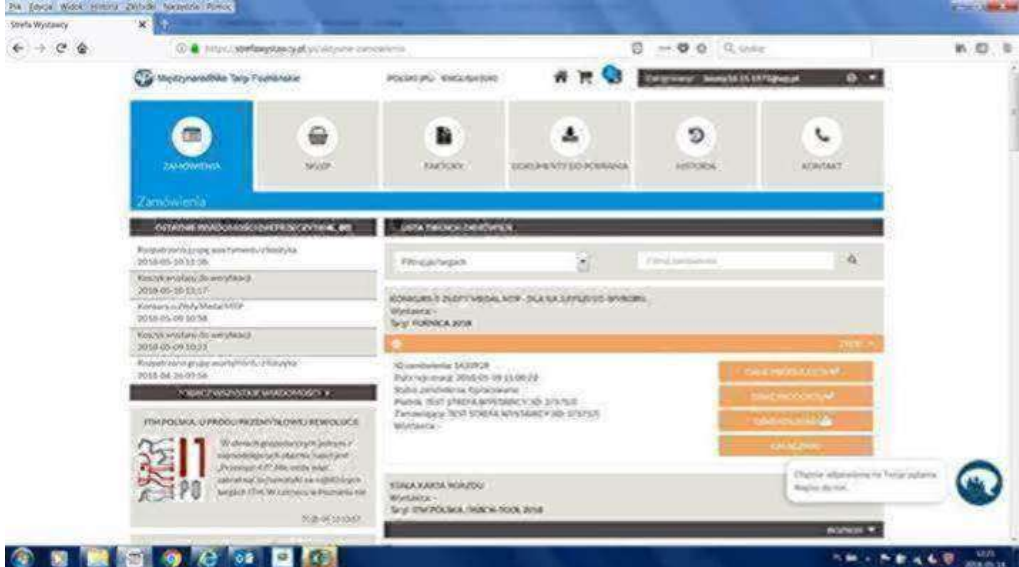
Plik Edycja Widok Historia Zakładki Narzędzia Pomoc
Strefa Wystawcy
https://strefawystawcy.pl/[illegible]
Szukaj
Międzynarodowe Targi Poznańskie
POLSKI (PL) ENGLISH (EN)
Zalogowany: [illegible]
ZAMÓWIENIA
SKLEP
FAKTURY
DOKUMENTY DO POBRANIA
HISTORIA
KONTAKT
Zamówienia
OSTATNIE WIADOMOŚCI (NIEPRZECZYTANE: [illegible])
Rozpatrzenie grupy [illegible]
2018-05-10 11:16
Koszyk wysłany do weryfikacji
2018-05-10 11:17
Konkurs o Złoty Medal MTP
2018-05-09 10:58
Koszyk wysłany do weryfikacji
2018-05-09 10:23
Rozpatrzenie grupy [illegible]
2018-04-26 09:56
ZOBACZ WSZYSTKIE WIADOMOŚCI
ITM POLSKA - U PROGU PRZEMYSŁOWEJ REWOLUCJI
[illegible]
2018-05-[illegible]
LISTA TWOICH ZAMÓWIEŃ
Filtruj po targach
Filtruj zamówienia
KONKURS O ZŁOTY MEDAL MTP - DLA XX EXPOPOL-SPORTS
Wystawca: -
Targi: FURNICA 2018
ZWIŃ
ID zamówienia: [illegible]
Data rejestracji: 2018-05-09 11:00:22
Status zamówienia: Opracowane
Płatnik: TEST STREFA WYSTAWCY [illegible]
Zamawiający: TEST STREFA WYSTAWCY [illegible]
Wystawca: -
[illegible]
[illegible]
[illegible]
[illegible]
STAŁA KARTA WJAZDU
Wystawca: -
Targi: ITM POLSKA / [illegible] 2018
ROZWIŃ
Chętnie odpowiemy na Twoje pytania. Napisz do nas.